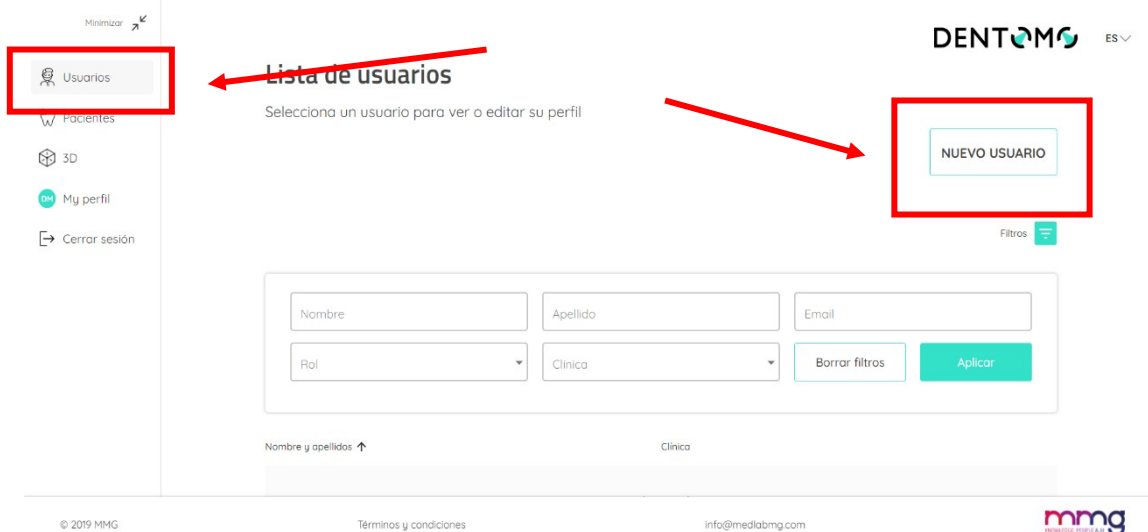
Minimizar

Usuarios

Pacientes

3D

DM My perfil

Cerrar sesión

DENTOMO ES

Lista de usuarios

Selecciona un usuario para ver o editar su perfil

NUEVO USUARIO

Filtros

Nombre

Apellido

Email

Rol

Clinica

Borrar filtros

Aplicar

Nombre y apellidos

Clínica

© 2019 MMG

Términos y condiciones

info@medlabmg.com

mmg